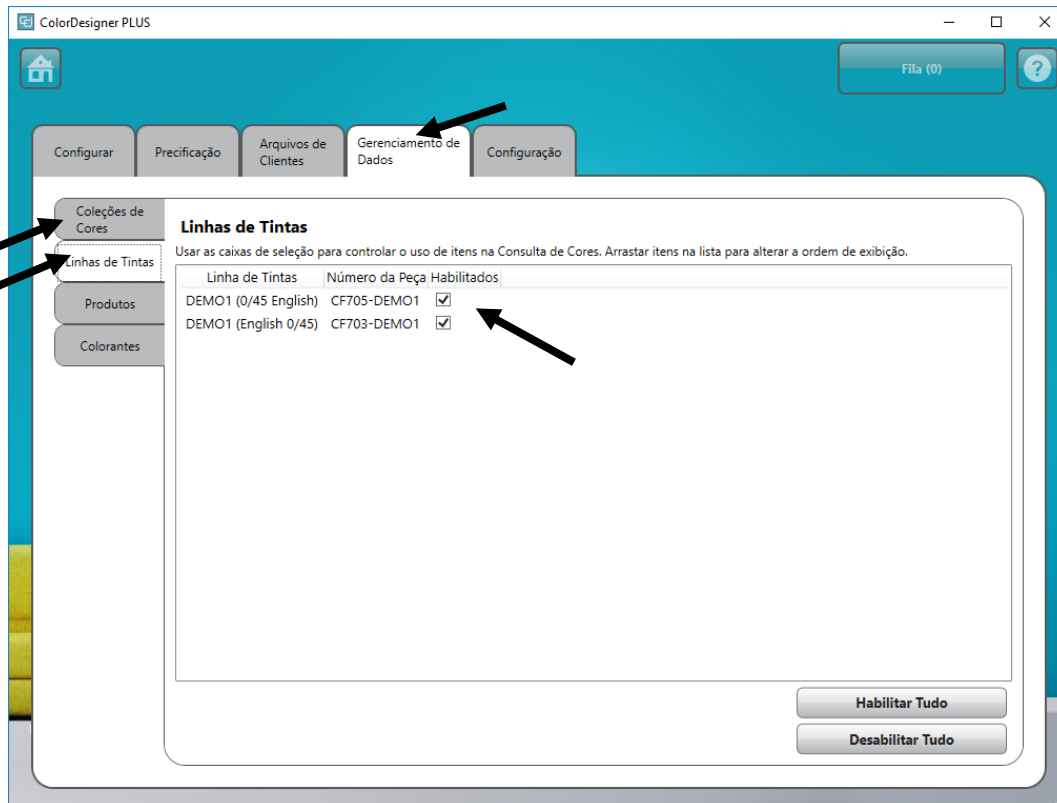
ColorDesigner PLUS

Fila (0)

?

Configurar

Precificação

Arquivos de Clientes

Gerenciamento de Dados

Configuração

Coleções de Cores

Linhas de Tintas

Produtos

Colorantes

Linhas de Tintas

Usar as caixas de seleção para controlar o uso de itens na Consulta de Cores. Arrastar itens na lista para alterar a ordem de exibição.

| Linha de Tintas | Número da Peça | Habilitados |
|---|---|---|
| DEMO1 (0/45 English) | CF705-DEMO1 | ✓ |
| DEMO1 (English 0/45) | CF703-DEMO1 | ✓ |

Habilitar Tudo

Desabilitar Tudo